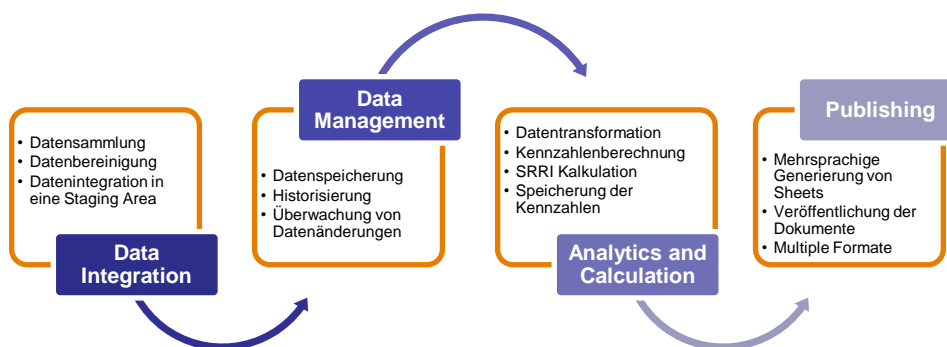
• Datensammlung
• Datenbereinigung
• Datenintegration in eine Staging Area

Data Integration

Data Management

• Datenspeicherung
• Historisierung
• Überwachung von Datenänderungen

• Datentransformation
• Kennzahlenberechnung
• SRRI Kalkulation
• Speicherung der Kennzahlen

Analytics and Calculation

Publishing

• Mehrsprachige Generierung von Sheets
• Veröffentlichung der Dokumente
• Multiple Formate